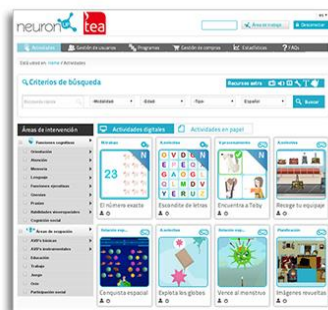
neuron tea

Actividades | Gestión de usuarios | Programas | Gestión de centros | Estadísticas | FAQs

Está usted en: Home / Actividades

Criterios de búsqueda

Recursos adicionales

Búsqueda libre | Modalidad | Edad | Tipo | Español | Buscar

Áreas de intervención

Funciones cognitivas
Orientación
Atención
Memoria
Lenguaje
Funciones ejecutivas
Gnosias
Praxias
Habilidades visoespaciales
Cognición social
Áreas de ocupación
AVD's básicas
AVD's instrumentales
Educación
Trabajo
Juego
Ocio
Participación social

Actividades digitales | Actividades en papel

Memoria | Atención | Razonamiento | Atención

23 | N | N

El número exacto | Escondite de letras | Encuentra a Toby | Recoge tu equipaje

Conocimiento | Atención | Habilidades | Planificación

Conquista espacial | Explota los globos | Vence al monstruo | Imágenes revueltas